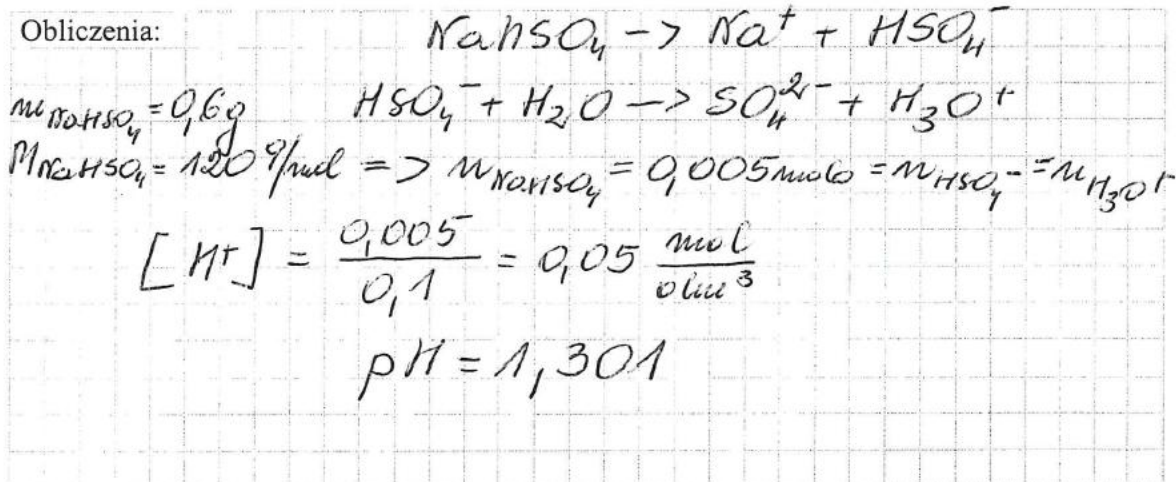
Obliczenia:

$NaHSO_4 \rightarrow Na^+ + HSO_4^-$

$m_{NaHSO_4} = 0,6g$ $\quad HSO_4^- + H_2O \rightarrow SO_4^{2-} + H_3O^+$

$M_{NaHSO_4} = 120 \, g/mol \Rightarrow n_{NaHSO_4} = 0,005 mola = n_{HSO_4^-} = n_{H_3O^+}$

$[H^+] = \frac{0,005}{0,1} = 0,05 \frac{mol}{dm^3}$

$pH = 1,301$